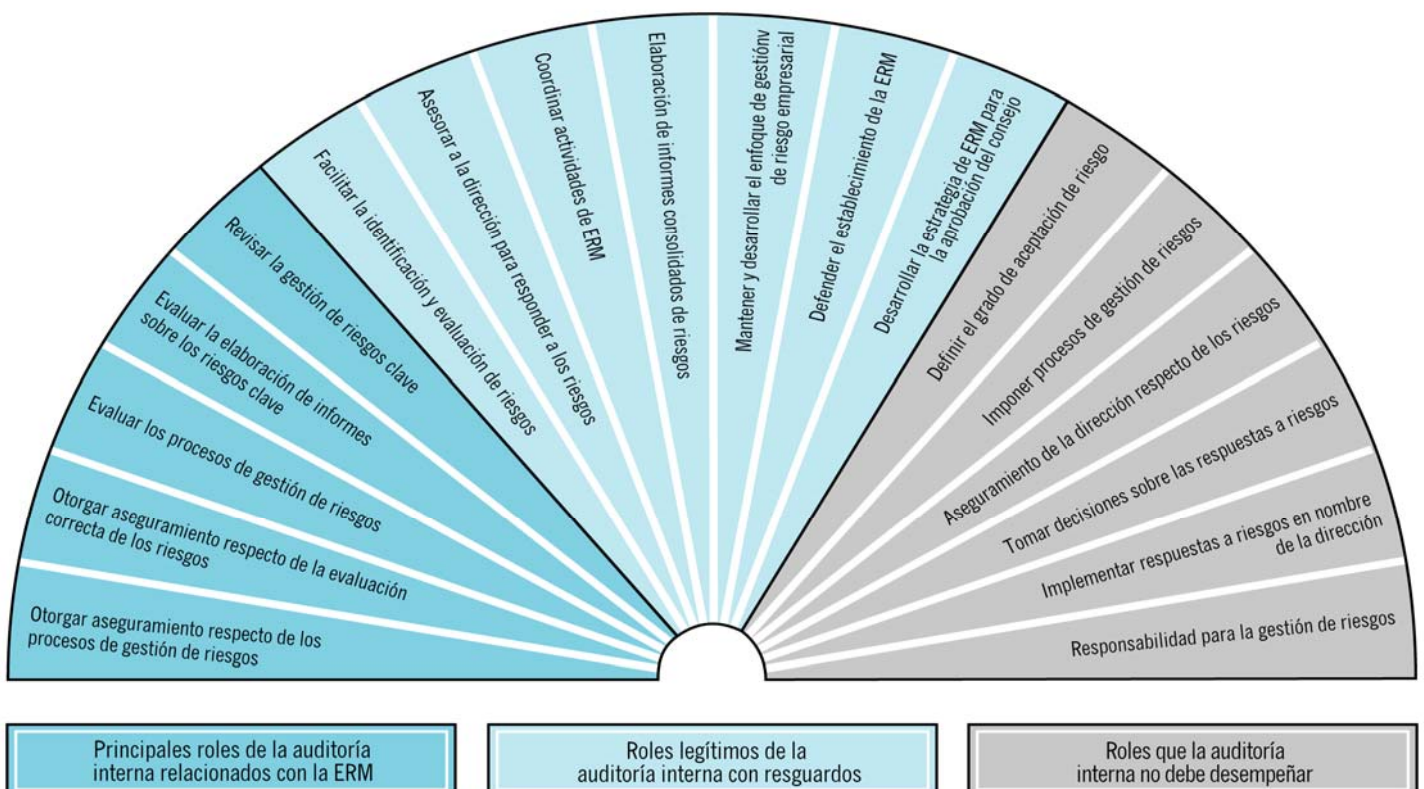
Otorgar aseguramiento respecto de los procesos de gestión de riesgos

Otorgar aseguramiento respecto de la evaluación correcta de los riesgos

Evaluar los procesos de gestión de riesgos

Evaluar la elaboración de informes sobre los riesgos clave

Revisar la gestión de riesgos clave

Facilitar la identificación y evaluación de riesgos

Asesorar a la dirección para responder a los riesgos

Coordinar actividades de ERM

Elaboración de informes consolidados de riesgos

Mantener y desarrollar el enfoque de gestiónv de riesgo empresarial

Defender el establecimiento de la ERM

Desarrollar la estrategia de ERM para la aprobación del consejo

Definir el grado de aceptación de riesgo

Imponer procesos de gestión de riesgos

Aseguramiento de la dirección respecto de los riesgos

Tomar decisiones sobre las respuestas a riesgos

Implementar respuestas a riesgos en nombre de la dirección

Responsabilidad para la gestión de riesgos

Principales roles de la auditoría interna relacionados con la ERM

Roles legítimos de la auditoría interna con resguardos

Roles que la auditoría interna no debe desempeñar